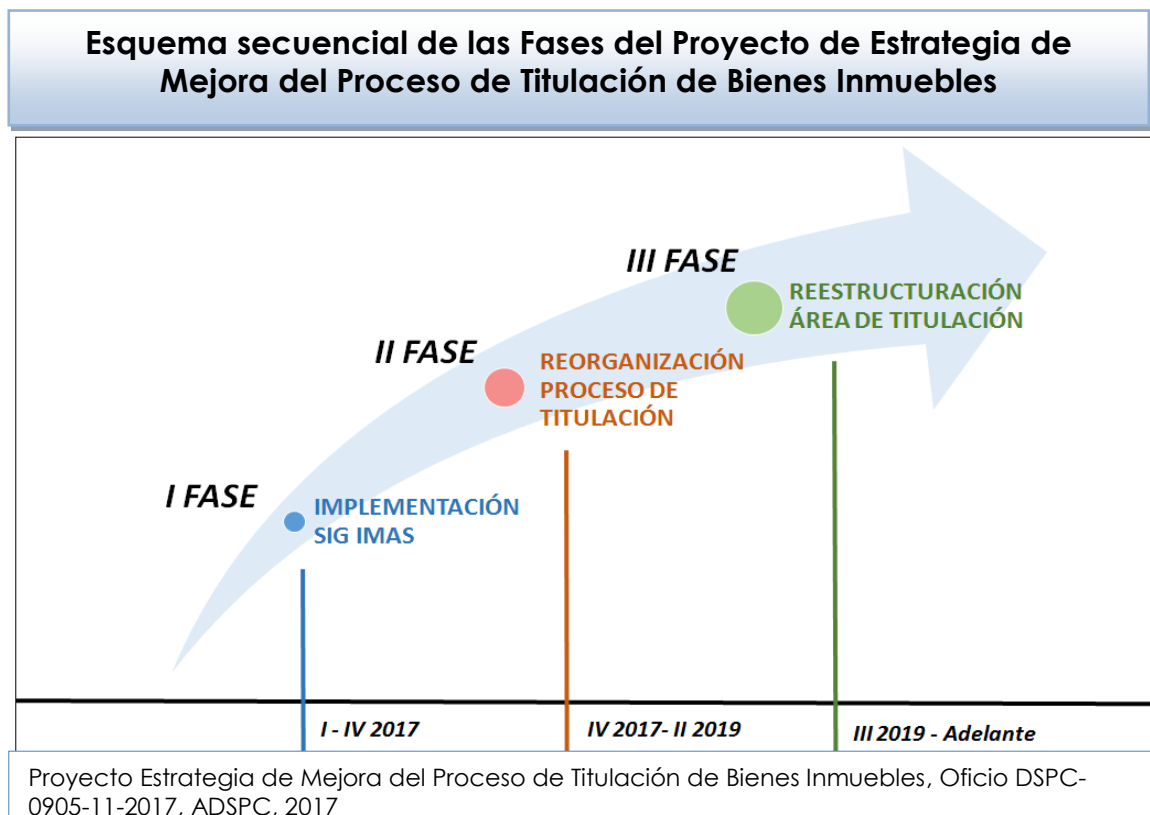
Esquema secuencial de las Fases del Proyecto de Estrategia de Mejora del Proceso de Titulación de Bienes Inmuebles

III FASE

REESTRUCTURACIÓN ÁREA DE TITULACIÓN

II FASE

REORGANIZACIÓN PROCESO DE TITULACIÓN

I FASE

IMPLEMENTACIÓN SIG IMAS

I - IV 2017

IV 2017- II 2019

III 2019 - Adelante

Proyecto Estrategia de Mejora del Proceso de Titulación de Bienes Inmuebles, Oficio DSPC-0905-11-2017, ADSPC, 2017